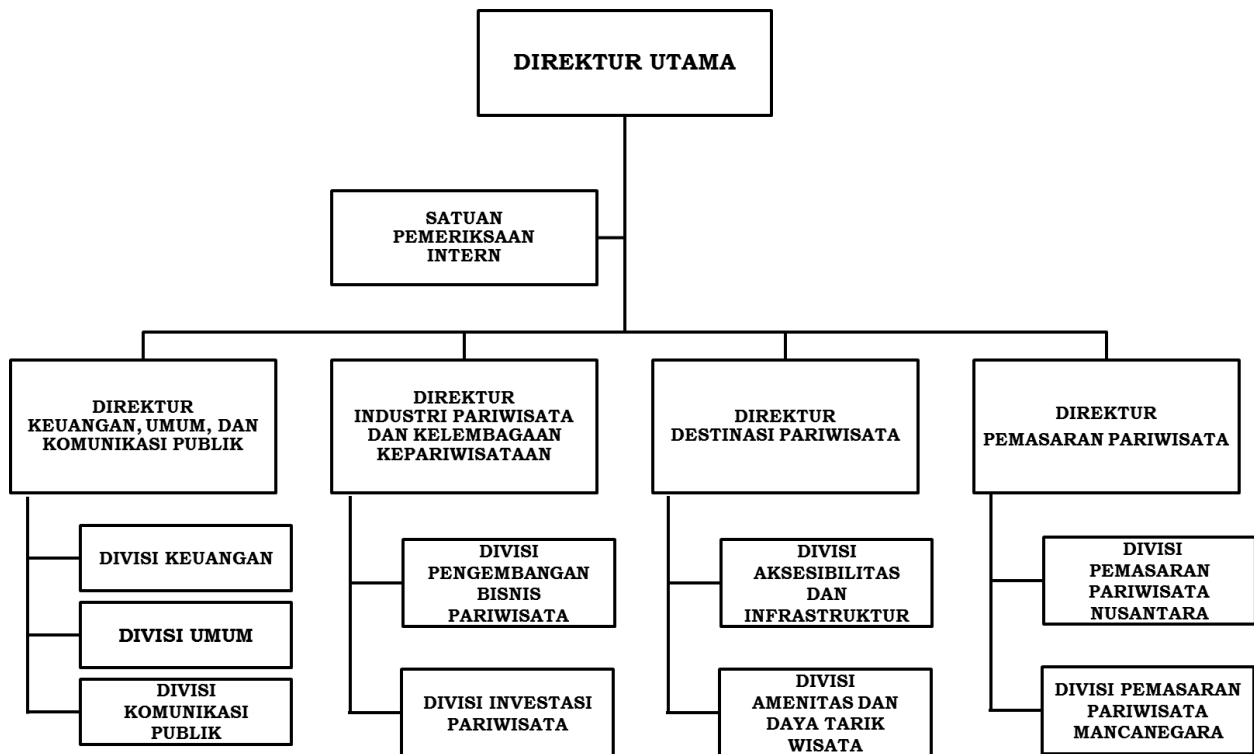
DIREKTUR UTAMA

SATUAN PEMERIKSAAN INTERN

DIREKTUR KEUANGAN, UMUM, DAN KOMUNIKASI PUBLIK

DIVISI KEUANGAN

DIVISI UMUM

DIVISI KOMUNIKASI PUBLIK

DIREKTUR INDUSTRI PARIWISATA DAN KELEMBAGAAN KEPARIWISATAAN

DIVISI PENGEMBANGAN BISNIS PARIWISATA

DIVISI INVESTASI PARIWISATA

DIREKTUR DESTINASI PARIWISATA

DIVISI AKSESIBILITAS DAN INFRASTRUKTUR

DIVISI AMENITAS DAN DAYA TARIK WISATA

DIREKTUR PEMASARAN PARIWISATA

DIVISI PEMASARAN PARIWISATA NUSANTARA

DIVISI PEMASARAN PARIWISATA MANCANEGARA